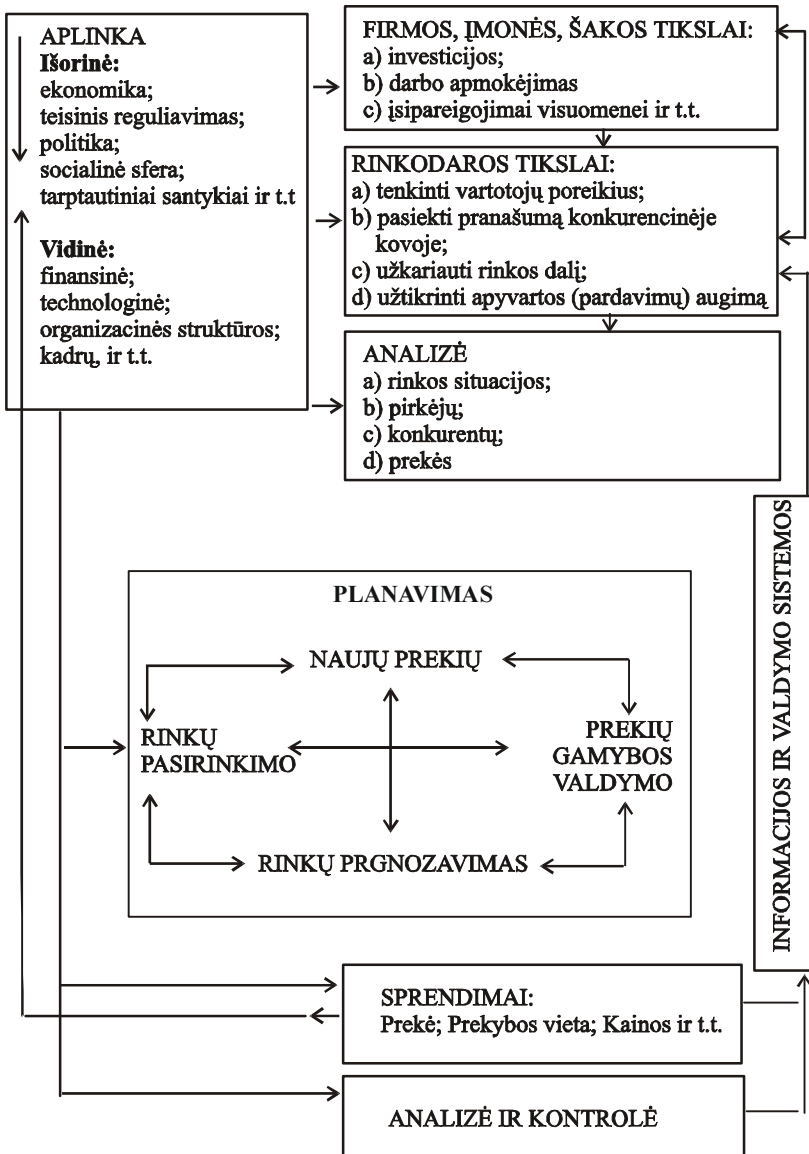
APLINKA
**Išorinė:**
ekonomika;
teisinis reguliavimas;
politika;
socialinė sfera;
tarptautiniai santykiai ir t.t

**Vidinė:**
finansinė;
technologinė;
organizacinės struktūros;
kadrų, ir t.t.

FIRMOS, ĮMONĖS, ŠAKOS TIKSLAI:
a) investicijos;
b) darbo apmokėjimas
c) įsipareigojimai visuomenei ir t.t.

RINKODAROS TIKSLAI:
a) tenkinti vartotojų poreikius;
b) pasiekti pranašumą konkurencinėje kovoje;
c) užkariauti rinkos dalį;
d) užtikrinti apyvartos (pardavimų) augimą

ANALIZĖ
a) rinkos situacijos;
b) pirkėjų;
c) konkurentų;
d) prekės

INFORMACIJOS IR VALDYMO SISTEMOS

PLANAVIMAS

NAUJŲ PREKIŲ

RINKŲ PASIRINKIMO

PREKIŲ GAMYBOS VALDYMO

RINKŲ PRGNOZAVIMAS

SPRENDIMAI:
Prekė; Prekybos vieta; Kainos ir t.t.

ANALIZĖ IR KONTROLĖ